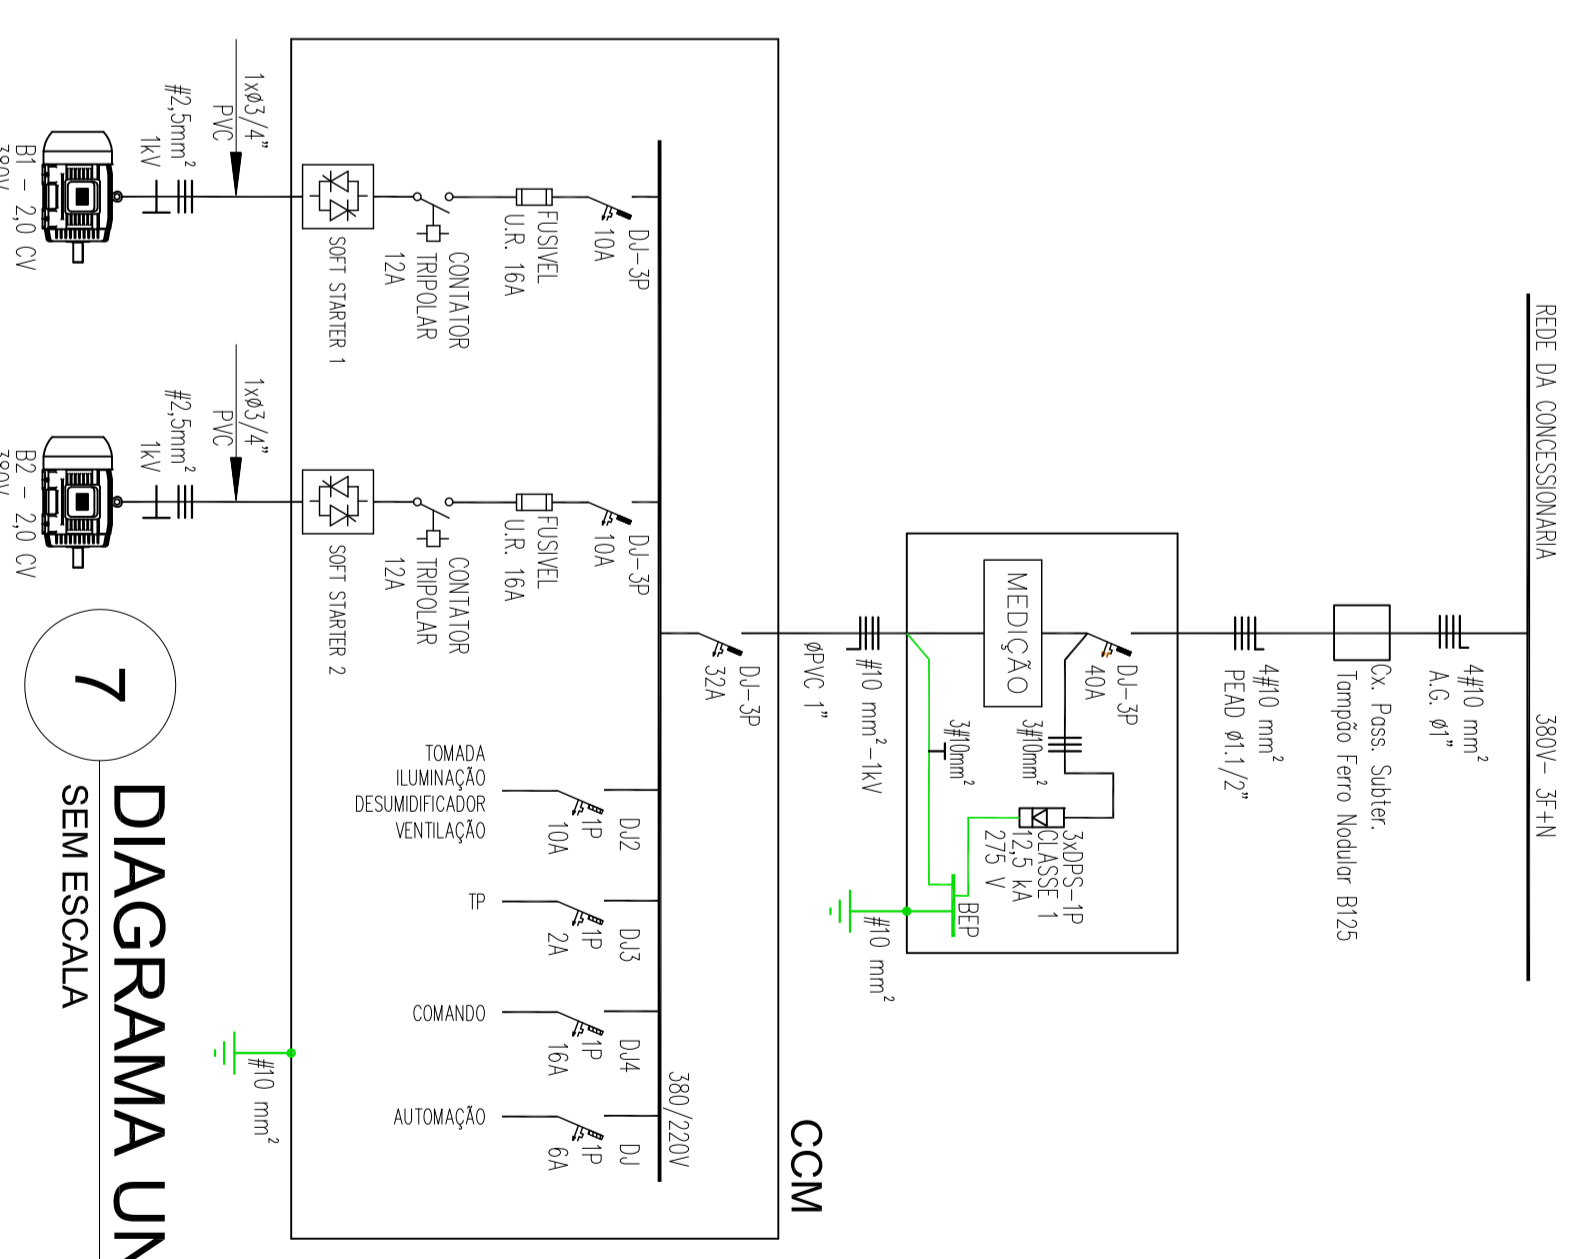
REDE DA CONCESSIONARIA

380V– 3F+N

4#10 mm$^2$
A.G. ø1"

Cx. Pass. Subter.
Tampão Ferro Nodular B125

4#10 mm$^2$
PEAD ø1.1/2"

MEDIÇÃO

DJ–3P
40A

3#10mm$^2$

3#10mm$^2$

3xDPS–1P
CLASSE 1
12,5 kA
275 V

BEP

#10 mm$^2$

#10 mm$^2$–1kV
øPVC 1"

DJ–3P
32A

CCM

380/220V

DJ–3P
10A

FUSIVEL
U.R. 16A

CONTATOR
TRIPOLAR
12A

SOFT STARTER 1

1xø3/4"
PVC

#2,5mm$^2$
1kV

B1 – 2,0 CV
380V

DJ–3P
10A

FUSIVEL
U.R. 16A

CONTATOR
TRIPOLAR
12A

SOFT STARTER 2

1xø3/4"
PVC

#2,5mm$^2$
1kV

B2 – 2,0 CV
380V

TOMADA
ILUMINAÇÃO
DESUMIDIFICADOR
VENTILAÇÃO

DJ2
1P
10A

TP

DJ3
1P
2A

COMANDO

DJ4
1P
16A

AUTOMAÇÃO

DJ
1P
6A

#10 mm$^2$

7

DIAGRAMA UN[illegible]
SEM ESCALA